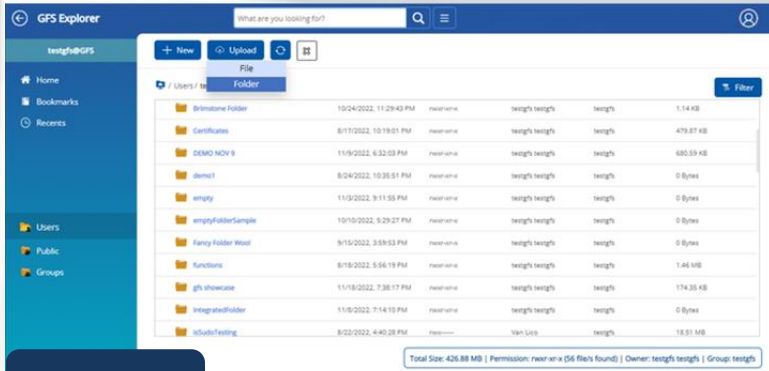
GFS Explorer

What are you looking for?

testgfs@GFS

Home
Bookmarks
Recents

Users
Public
Groups

+ New
Upload
File
Folder

/ Users / te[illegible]

Filter

| | | | | | |
|---|---|---|---|---|---|
| Brimstone Folder | 10/24/2022, 11:29:43 PM | rwxr-xr-x | testgfs testgfs | testgfs | 1.14 KB |
| Certificates | 8/17/2022, 10:19:01 PM | rwxr-xr-x | testgfs testgfs | testgfs | 479.87 KB |
| DEMO NOV 9 | 11/9/2022, 6:32:03 PM | rwxr-xr-x | testgfs testgfs | testgfs | 680.59 KB |
| demo1 | 8/24/2022, 10:35:51 PM | rwxr-xr-x | testgfs testgfs | testgfs | 0 Bytes |
| empty | 11/3/2022, 9:11:55 PM | rwxr-xr-x | testgfs testgfs | testgfs | 0 Bytes |
| emptyFolderSample | 10/10/2022, 5:29:27 PM | rwxr-xr-x | testgfs testgfs | testgfs | 0 Bytes |
| Fancy Folder Wool | 9/15/2022, 3:59:53 PM | rwxr-xr-x | testgfs testgfs | testgfs | 0 Bytes |
| functions | 8/18/2022, 5:56:19 PM | rwxr-xr-x | testgfs testgfs | testgfs | 1.46 MB |
| gfs showcase | 11/18/2022, 7:38:17 PM | rwxr-xr-x | testgfs testgfs | testgfs | 174.35 KB |
| IntegratedFolder | 11/8/2022, 7:14:10 PM | rwxr-xr-x | testgfs testgfs | testgfs | 0 Bytes |
| isSudoTesting | 8/22/2022, 4:40:28 PM | rwx------ | Van Lico | testgfs | 18.51 MB |

Total Size: 426.88 MB | Permission: rwxr-xr-x (56 file/s found) | Owner: testgfs testgfs | Group: testgfs